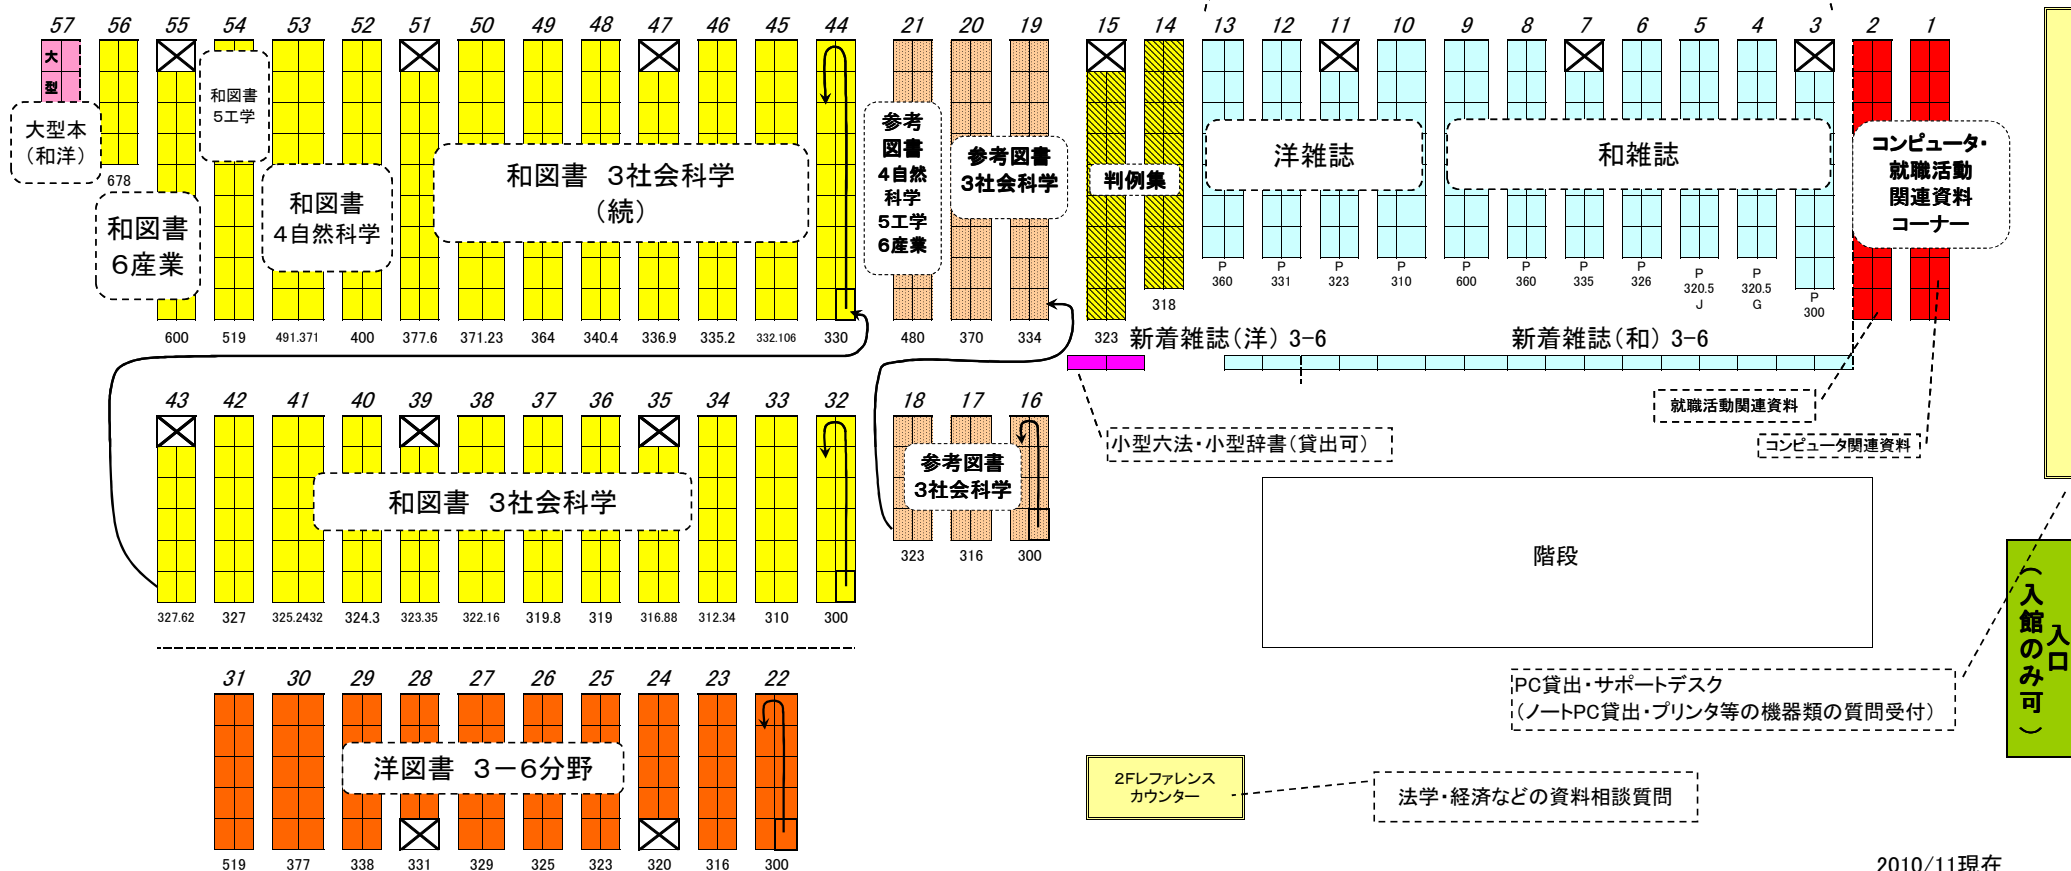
57 56 55 54 53 52 51 50 49 48 47 46 45 44 21 20 19 15 14 13 12 11 10 9 8 7 6 5 4 3 2 1

大型

大型本（和洋）

和図書 5工学

678

和図書 6産業

和図書 4自然科学

和図書 3社会科学（続）

参考図書 4自然科学 5工学 6産業

参考図書 3社会科学

判例集

洋雑誌

和雑誌

コンピュータ・就職活動関連資料コーナー

P 360　P 331　P 323　P 310　P 600　P 360　P 335　P 326　P 320.5 J　P 320.5 G　P 300

318

600　519　491.371　400　377.6　371.23　364　340.4　336.9　335.2　332.106　330　480　370　334　323

新着雑誌（洋）3-6　新着雑誌（和）3-6

43 42 41 40 39 38 37 36 35 34 33 32 18 17 16

就職活動関連資料

小型六法・小型辞書（貸出可）

コンピュータ関連資料

和図書 3社会科学

参考図書 3社会科学

階段

327.62　327　325.2432　324.3　323.35　322.16　319.8　319　316.88　312.34　310　300　323　316　300

31 30 29 28 27 26 25 24 23 22

洋図書 3－6分野

PC貸出・サポートデスク（ノートPC貸出・プリンタ等の機器類の質問受付）

入口（入館のみ可）

2Fレファレンスカウンター

法学・経済などの資料相談質問

519　377　338　331　329　325　323　320　316　300

2010/11現在